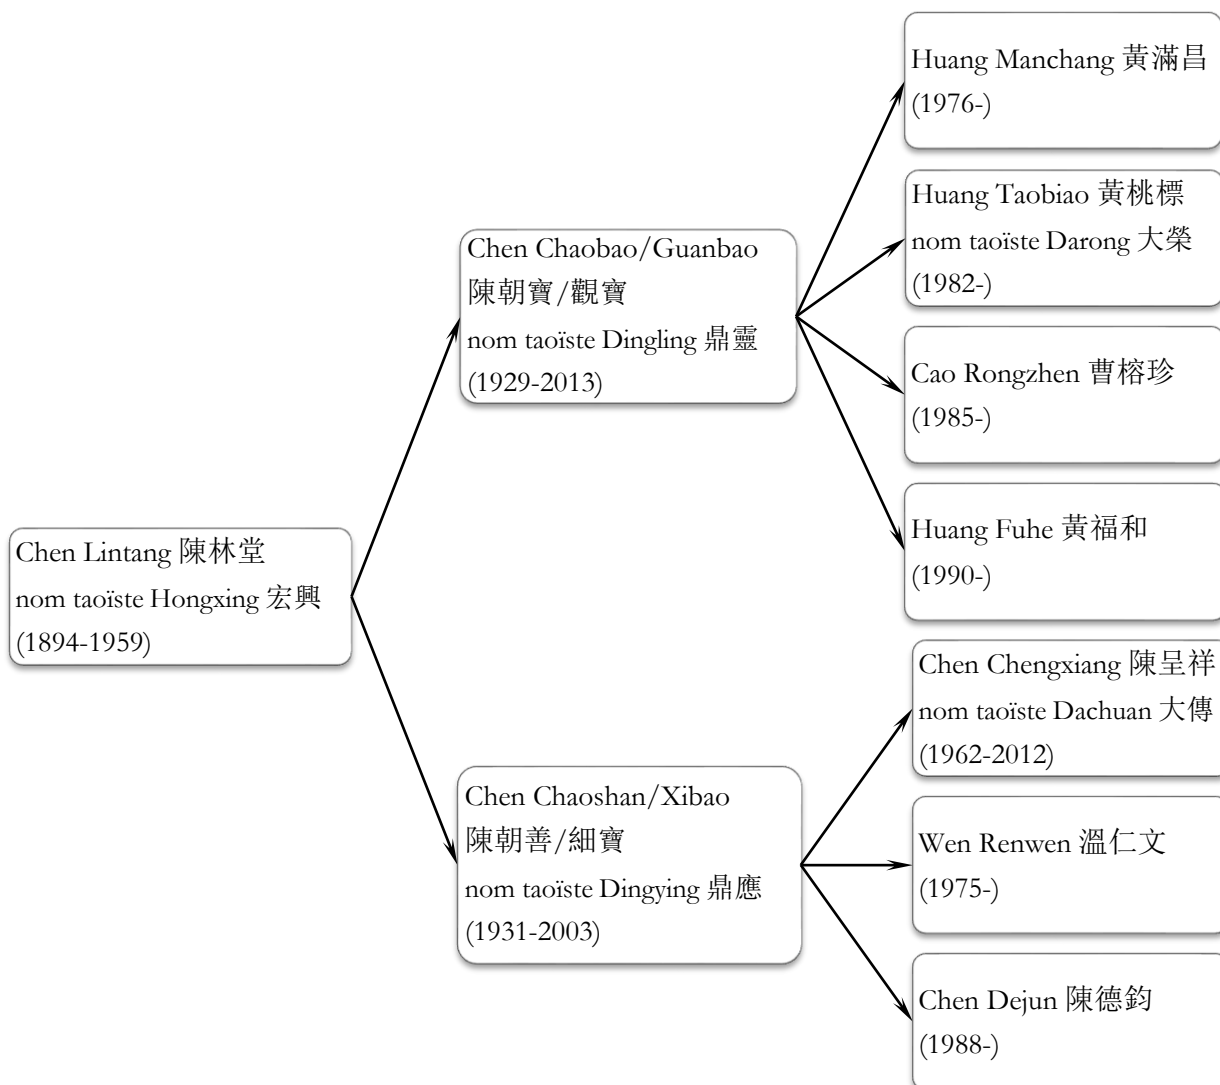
Chen Lintang 陳林堂
nom taoïste Hongxing 宏興
(1894-1959)

Chen Chaobao/Guanbao
陳朝寶/觀寶
nom taoïste Dingling 鼎靈
(1929-2013)

Huang Manchang 黃滿昌
(1976-)

Huang Taobiao 黃桃標
nom taoïste Darong 大榮
(1982-)

Cao Rongzhen 曹榕珍
(1985-)

Huang Fuhe 黃福和
(1990-)

Chen Chaoshan/Xibao
陳朝善/細寶
nom taoïste Dingying 鼎應
(1931-2003)

Chen Chengxiang 陳呈祥
nom taoïste Dachuan 大傳
(1962-2012)

Wen Renwen 溫仁文
(1975-)

Chen Dejun 陳德鈞
(1988-)